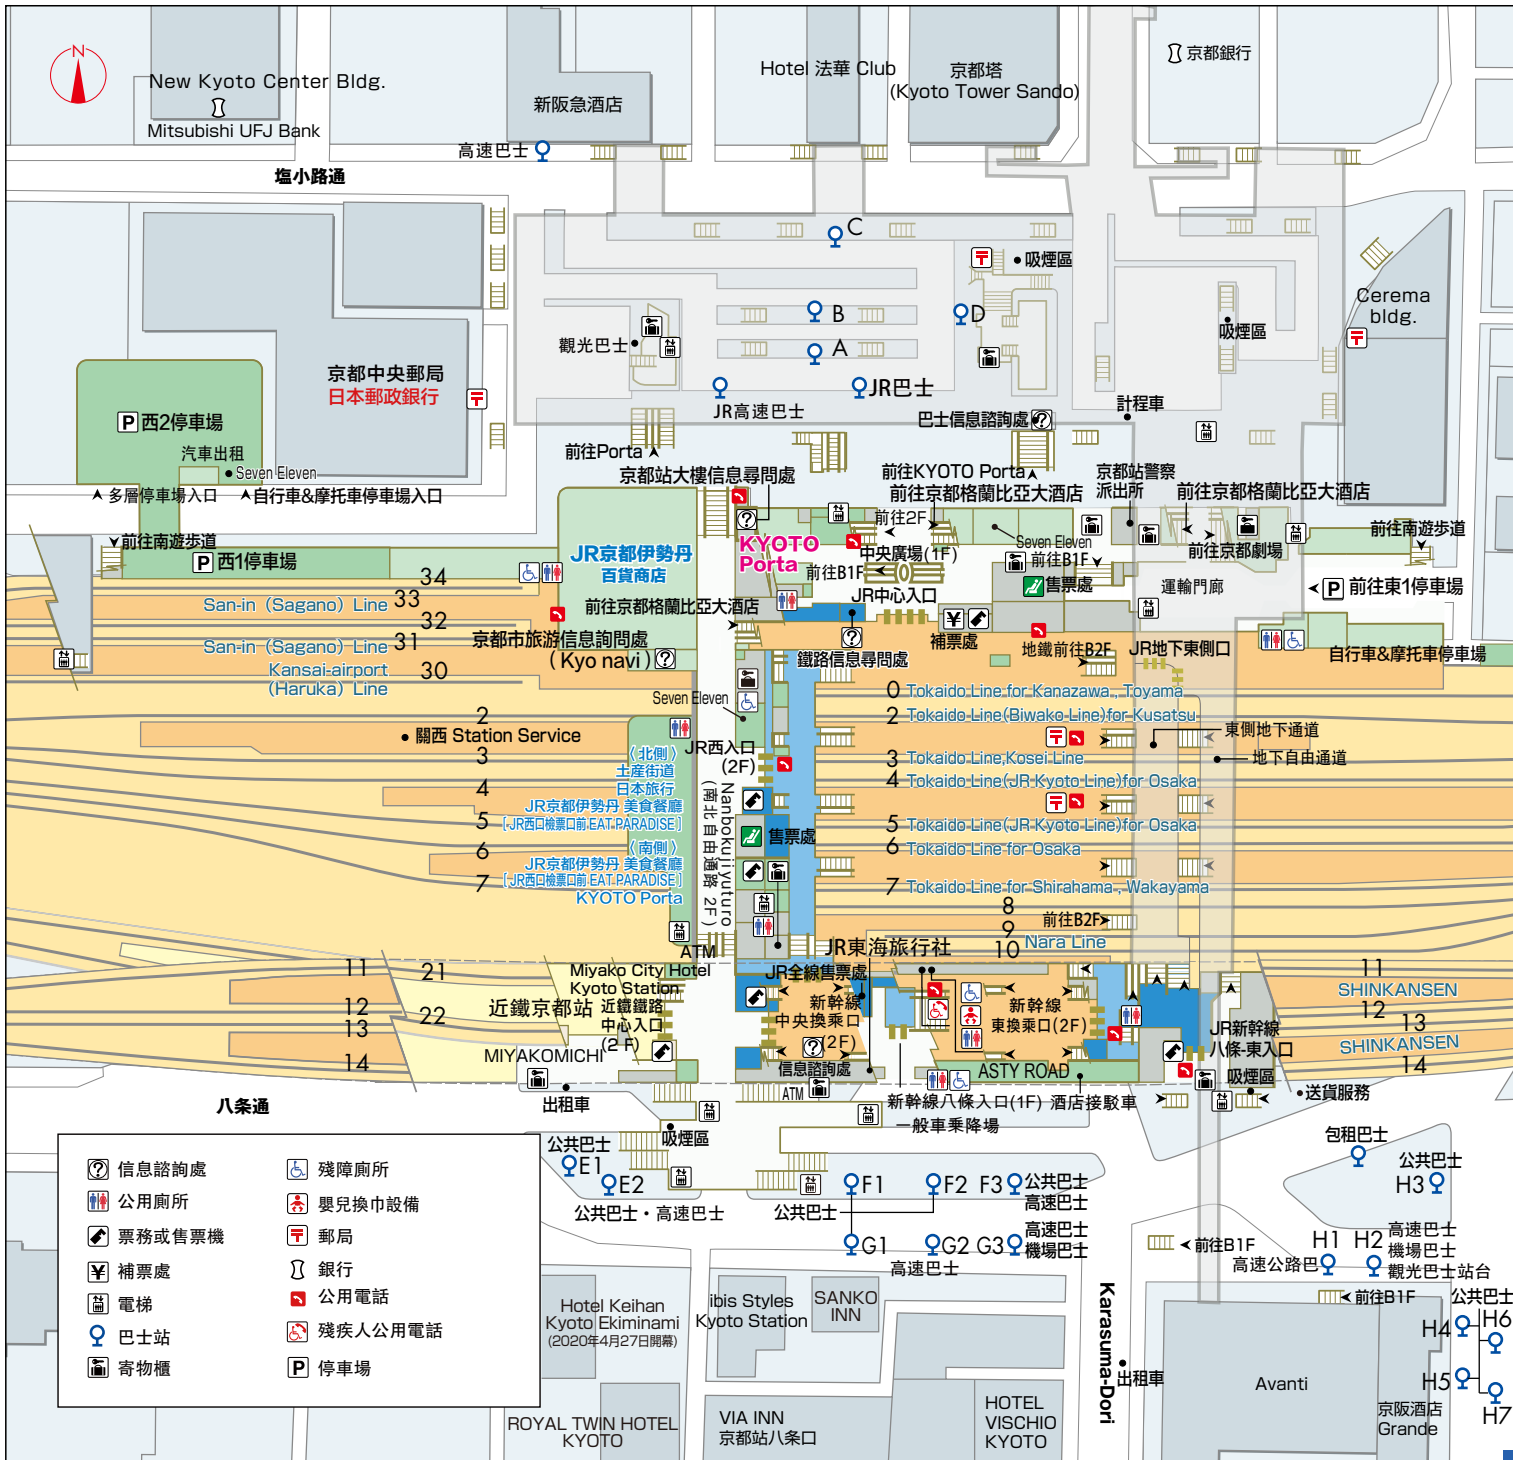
N
New Kyoto Center Bldg.
Mitsubishi UFJ Bank
新阪急酒店
Hotel 法華 Club
京都塔
(Kyoto Tower Sando)
京都銀行
高速巴士
塩小路通
C
吸煙區
B
D
觀光巴士
A
Cerema bldg.
吸煙區
京都中央郵局
日本郵政銀行
JR巴士
JR高速巴士
計程車
巴士信息諮詢處
P 西2停車場
汽車出租
Seven Eleven
多層停車場入口
自行車&摩托車停車場入口
前往Porta
京都站大樓信息尋問處
前往KYOTO Porta
前往京都格蘭比亞大酒店
京都站警察派出所
前往京都格蘭比亞大酒店
前往南遊歩道
P 西1停車場
JR京都伊勢丹 百貨商店
KYOTO Porta
前往2F
Seven Eleven
前往B1F
中央廣場(1F)
前往B1F
售票處
前往京都劇場
前往南遊歩道
34
San-in (Sagano) Line 33
32
San-in (Sagano) Line 31
Kansai-airport (Haruka) Line 30
前往京都格蘭比亞大酒店
京都市旅游信息詢問處 (Kyo navi)
JR中心入口
補票處
鐵路信息尋問處
運輸門廊
P 前往東1停車場
地鐵前往B2F
JR地下東側口
自行車&摩托車停車場
Seven Eleven
0 Tokaido Line for Kanazawa、Toyama
2 Tokaido Line(Biwako Line)for Kusatsu
東側地下通道
地下自由通道
2
關西 Station Service
3
4
5
6
7
JR西入口 (2F)
(北側) 土産街道 日本旅行
JR京都伊勢丹 美食餐廳 [JR西口検票口前 EAT PARADISE]
(南側)
JR京都伊勢丹 美食餐廳 [JR西口検票口前 EAT PARADISE]
KYOTO Porta
Nanbokujiyutsuro (南北自由通路 2F)
售票處
3 Tokaido Line,Kosei Line
4 Tokaido Line(JR Kyoto Line)for Osaka
5 Tokaido Line(JR Kyoto Line)for Osaka
6 Tokaido Line for Osaka
7 Tokaido Line for Shirahama、Wakayama
8
9
10
前往B2F
Nara Line
ATM
JR東海旅行社
11 21
12 22
13
14
Miyako City Hotel Kyoto Station
近鐵京都站
近鐵鐵路 中心入口 (2F)
MIYAKOMICHI
JR全線售票處
新幹線 中央換乘口 (2F)
信息諮詢處
新幹線 東換乘口(2F)
ASTY ROAD
11
SHINKANSEN
12
13
SHINKANSEN
14
JR新幹線 八條-東入口
吸煙區
送貨服務
八条通
出租車
ATM
新幹線八條入口(1F)
酒店接駁車
一般車乘降場
吸煙區
包租巴士
公共巴士 E1
E2
公共巴士・高速巴士
公共巴士
F1
F2 F3
公共巴士 高速巴士
公共巴士 H3
G1
G2 G3
高速巴士 機場巴士
高速巴士
前往B1F
高速公路巴士
H1 H2
高速巴士 機場巴士 觀光巴士站台
前往B1F
公共巴士
H6
H4
H5
H7
Hotel Keihan Kyoto Ekiminami (2020年4月27日開幕)
ibis Styles Kyoto Station
SANKO INN
Karasuma-Dori
出租車
Avanti
京阪酒店 Grande
ROYAL TWIN HOTEL KYOTO
VIA INN 京都站八条口
HOTEL VISCHIO KYOTO
信息諮詢處
公用廁所
票務或售票機
補票處
電梯
巴士站
寄物櫃
殘障廁所
嬰兒換巾設備
郵局
銀行
公用電話
殘疾人公用電話
停車場